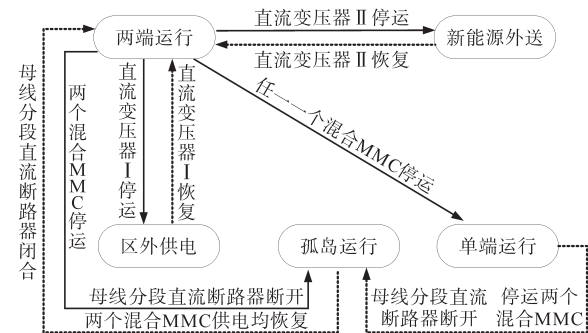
两端运行

直流变压器Ⅱ停运

新能源外送

直流变压器Ⅱ恢复

母线分段直流断路器闭合

两个混合MMC停运

直流变压器Ⅰ停运

直流变压器Ⅰ恢复

任一个混合MMC停运

区外供电

孤岛运行

单端运行

母线分段直流断路器断开

两个混合MMC供电均恢复

母线分段直流断路器断开

停运两个混合MMC